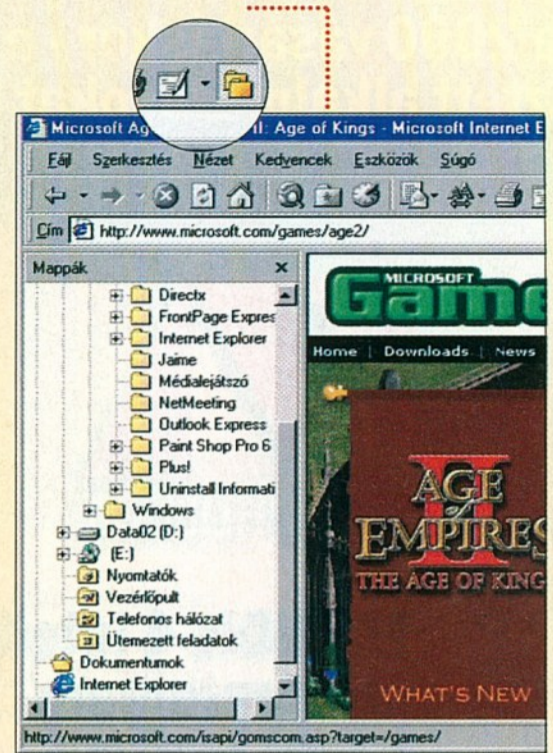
Microsoft Ag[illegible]I: Age of Kings - Microsoft Internet E

Fájl Szerkesztés Nézet Kedvencek Eszközök Súgó

Cím http://www.microsoft.com/games/age2/

Mappák ×

Directx
FrontPage Expres
Internet Explorer
Jaime
Médialejátszó
NetMeeting
Outlook Express
Paint Shop Pro 6
Plus!
Uninstall Informati
Windows
Data02 (D:)
(E:)
Nyomtatók
Vezérlőpult
Telefonos hálózat
Ütemezett feladatok
Dokumentumok
Internet Explorer

MICROSOFT
Game

Home | Downloads | News

AGE OF EMPIRES II
THE AGE OF KING

WHAT'S NEW

http://www.microsoft.com/isapi/gomscom.asp?target=/games/